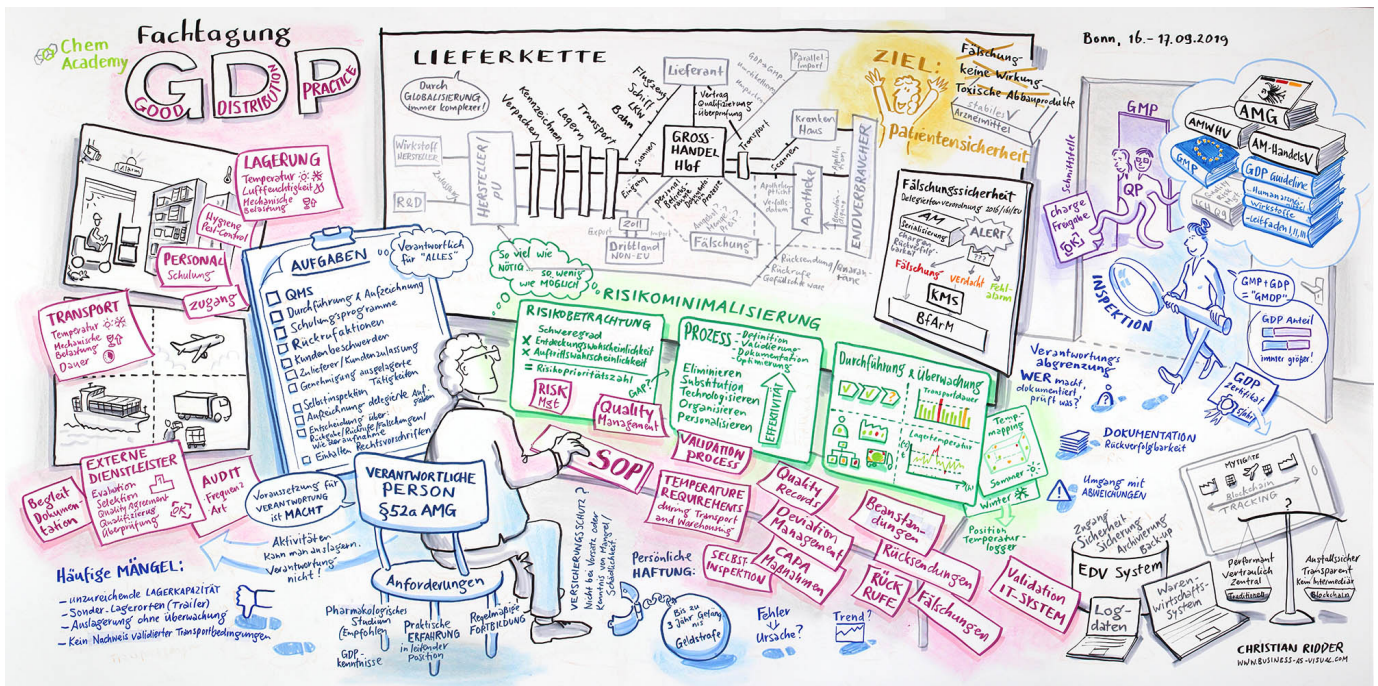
Chem Academy

Fachtagung GDP GOOD DISTRIBUTION PRACTICE

Bonn, 16.-17.09.2019

LIEFERKETTE

Durch GLOBALISIERUNG immer komplexer!

Wirkstoff HERSTELLER

R&D

HERSTELLER / PU

Verpacken Kennzeichnen Lagern Transport Bahn LKW Schiff Flugzeug

Lieferant

Vertrag Qualifizierung Überprüfung

GROSS-HANDEL Hbf

Scannen Eingang

Zoll Export Import

Drittland NON-EU

Fälschung

Parallel-Import

Kranken Haus

Apotheke

ENDVERBRAUCHER

Rücksendung / Quarantäne

Rückrufe Gefälschte Ware

ZIEL: Patientensicherheit

Fälschung keine Wirkung Toxische Abbauprodukte stabile Arzneimittel

Fälschungssicherheit Delegierte Verordnung 2016/161/EU

AM Serialisierung ALERT Fälschung verdacht Fehlalarm KMS BfArM

GMP QP Schnittstelle Charge Freigabe

AMG AMWHV AM-HandelsV GMP GDP guideline Humanarzneimittel Wirkstoffe Leitfaden I, II, III

INSPEKTION

GMP + GDP = "GMDP" GDP Anteil immer größer!

GDP Zertifikat

LAGERUNG Temperatur Luftfeuchtigkeit Mechanische Belastung

Hygiene Pest control

PERSONAL Schulung

Zugang

TRANSPORT Temperatur Mechanische Belastung Dauer

EXTERNE DIENSTLEISTER Evaluation Selektion Quality Agreement Qualifizierung Überprüfung

AUDIT Frequenz Art

Begleit-Dokumentation

AUFGABEN

Verantwortlich für "ALLES"

QMS
Durchführung & Aufzeichnung Schulungsprogramme
Rückrufaktionen
Kundenbeschwerden
Zulieferer / Kundenzulassung
Genehmigung ausgelagerter Tätigkeiten
Selbstinspektion
Aufzeichnung delegierte Aufgaben
Entscheidung über: Rückgabe / Rückrufe / Fälschungen / Wiederaufnahme
Einhalten Rechtsvorschriften

So viel wie NÖTIG so wenig wie MÖGLICH

RISIKOMINIMALISIERUNG

RISIKOBETRACHTUNG Schweregrad Entdeckungswahrscheinlichkeit Auftrittswahrscheinlichkeit = Risikoprioritätszahl

RISK Mgt

GAP?

Quality Management

PROZESS - Definition - Validierung - Dokumentation - Optimierung

Eliminieren Substitution Technologisieren Organisieren Personalisieren

EFFEKTIVITÄT

Durchführung & Überwachung

Transportdauer Lagertemperatur

Temp. mapping Sommer Winter

Position Temperaturlogger

VALIDATION PROCESS

SOP

TEMPERATURE REQUIREMENTS during Transport and Warehousing

Quality Records

Deviation Management

CAPA Maßnahmen

Beanstandungen

Rücksendungen

RÜCK RUFE

Fälschungen

Validation IT-SYSTEM

SELBST-INSPEKTION

Voraussetzung für VERANTWORTUNG ist MACHT

VERANTWORTLICHE PERSON §52a AMG

Aktivitäten kann man auslagern. Verantwortung nicht!

Anforderungen

Pharmakologisches Studium (Empfohlen)

GDP-kenntnisse

Praktische ERFAHRUNG in leitender Position

Regelmäßige FORTBILDUNG

VERSICHERUNGSSCHUTZ? Nicht bei Vorsatz oder Kenntnis (Regress!) Schadlos-Recht

Persönliche HAFTUNG: Bis zu 3 Jahr Gefängnis oder Geldstrafe

Fehler Ursache?

Trend?

Häufige MÄNGEL:
- unzureichende LAGERKAPAZITÄT
- Sonder-Lagerorten (Trailer)
- Auslagerung ohne Überwachung
- Kein Nachweis validierter Transportbedingungen

Verantwortungsabgrenzung WER macht, dokumentiert prüft was?

DOKUMENTATION Rückverfolgbarkeit

Umgang mit ABWEICHUNGEN

Zugang Sicherheit Sicherung Archivierung Back-up

EDV System

Log-daten

Waren-Wirtschafts-System

Blockchain TRACKING

Performant Vertraulich Zentral Traditionell

Ausfallsicher Transparent Kein Intermediär Blockchain

CHRISTIAN RIDDER
WWW.BUSINESS-AS-VISUAL.COM